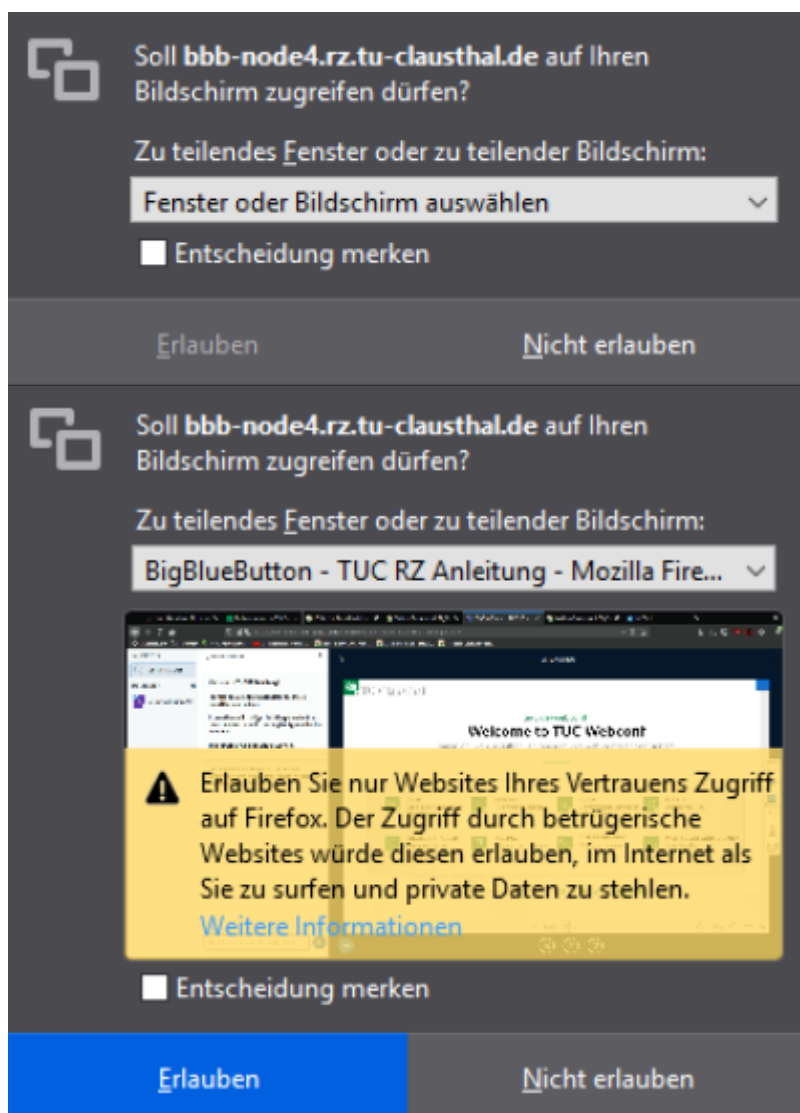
Soll **bbb-node4.rz.tu-clausthal.de** auf Ihren Bildschirm zugreifen dürfen?

Zu teilendes Fenster oder zu teilender Bildschirm:

Fenster oder Bildschirm auswählen

Entscheidung merken

Erlauben

Nicht erlauben

Soll **bbb-node4.rz.tu-clausthal.de** auf Ihren Bildschirm zugreifen dürfen?

Zu teilendes Fenster oder zu teilender Bildschirm:

BigBlueButton - TUC RZ Anleitung - Mozilla Fire...

TU Clausthal

Welcome to TUC Webconf

Erlauben Sie nur Websites Ihres Vertrauens Zugriff auf Firefox. Der Zugriff durch betrügerische Websites würde diesen erlauben, im Internet als Sie zu surfen und private Daten zu stehlen.

Weitere Informationen

Entscheidung merken

Erlauben

Nicht erlauben